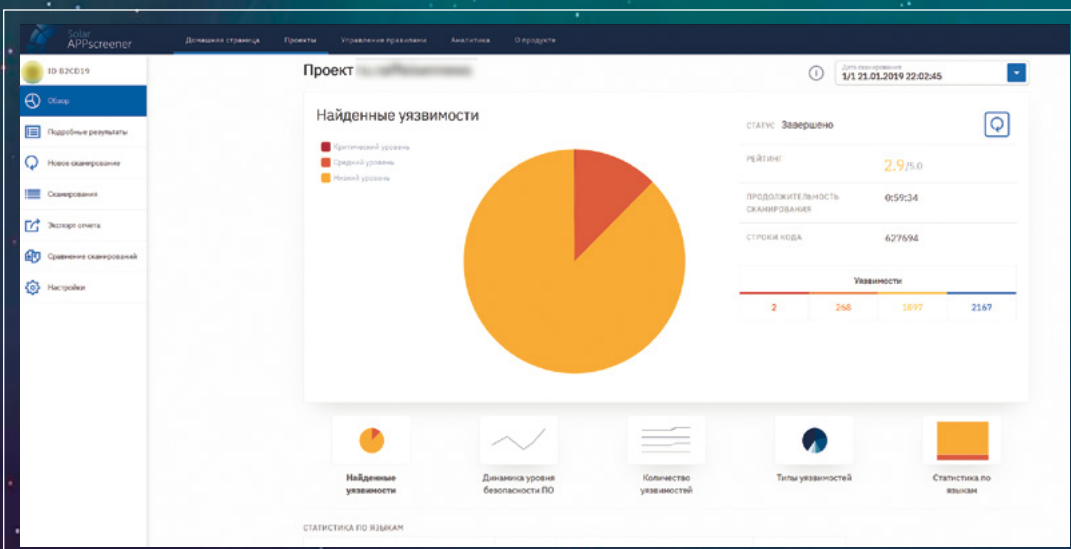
Solar APPscreener

Домашняя страница Проекты Управление правилами Аналитика О продукте

ID B2CD19

Обзор

Подробные результаты

Новое сканирование

Сканирования

Экспорт отчета

Сравнение сканирований

Настройки

Проект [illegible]

Дата сканирования
1/1 21.01.2019 22:02:45

Найденные уязвимости

Критический уровень
Средний уровень
Низкий уровень

СТАТУС Завершено

РЕЙТИНГ 2.9/5.0

ПРОДОЛЖИТЕЛЬНОСТЬ СКАНИРОВАНИЯ 0:59:34

СТРОКИ КОДА 627694

Уязвимости

| 2 | 268 | 1897 | 2167 |
|---|---|---|---|

Найденные уязвимости

Динамика уровня безопасности ПО

Количество уязвимостей

Типы уязвимостей

Статистика по языкам

СТАТИСТИКА ПО ЯЗЫКАМ